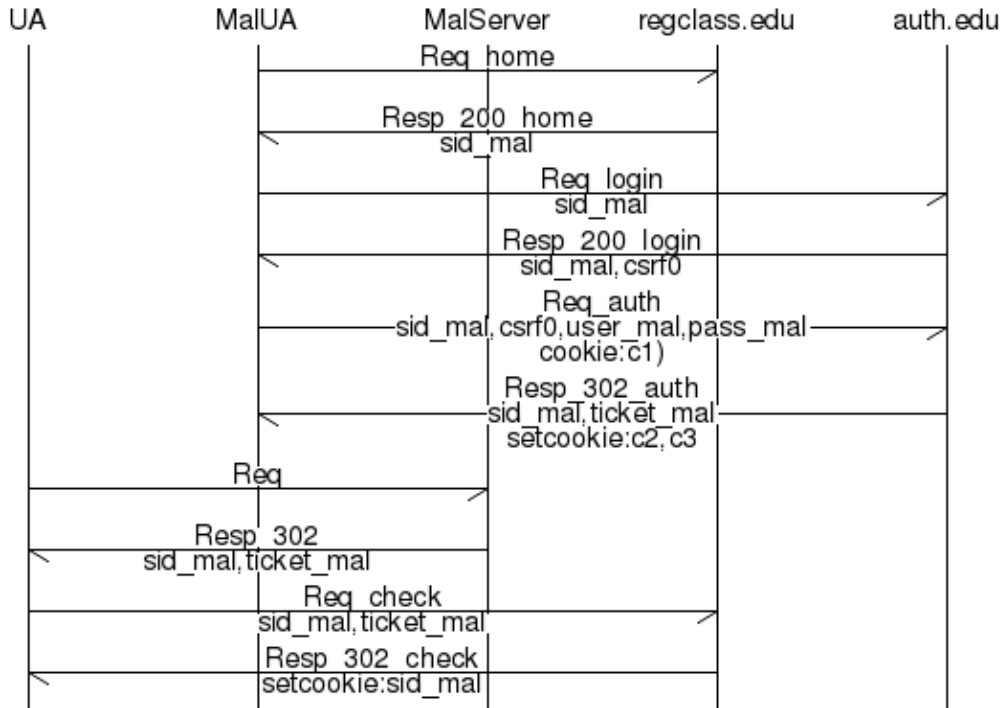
UA MalUA MalServer regclass.edu auth.edu

Req_home

Resp_200_home
sid_mal

Req_login
sid_mal

Resp_200_login
sid_mal, csrf0

Req_auth
sid_mal, csrf0,user_mal,pass_mal
cookie:c1)

Resp_302_auth
sid_mal,ticket_mal
setcookie:c2, c3

Req

Resp_302
sid_mal,ticket_mal

Req_check
sid_mal,ticket_mal

Resp_302_check
setcookie:sid_mal